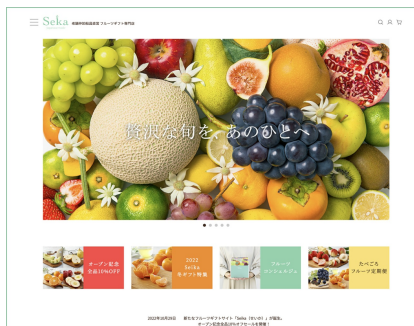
Seka newest fruits gift
南国岡果物産直送 フルーツギフト専門店

贅沢な旬を、あのひとへ

オープン記念 全品10%OFF

2023 Seika 母の日ギフト特集

フルーツコンシェルジュ

たべごろフルーツ定期便

2022年10月29日　新たなフルーツギフトサイト「Seika（せいか）」が誕生。
オープン記念全品10%オフセールを開催！